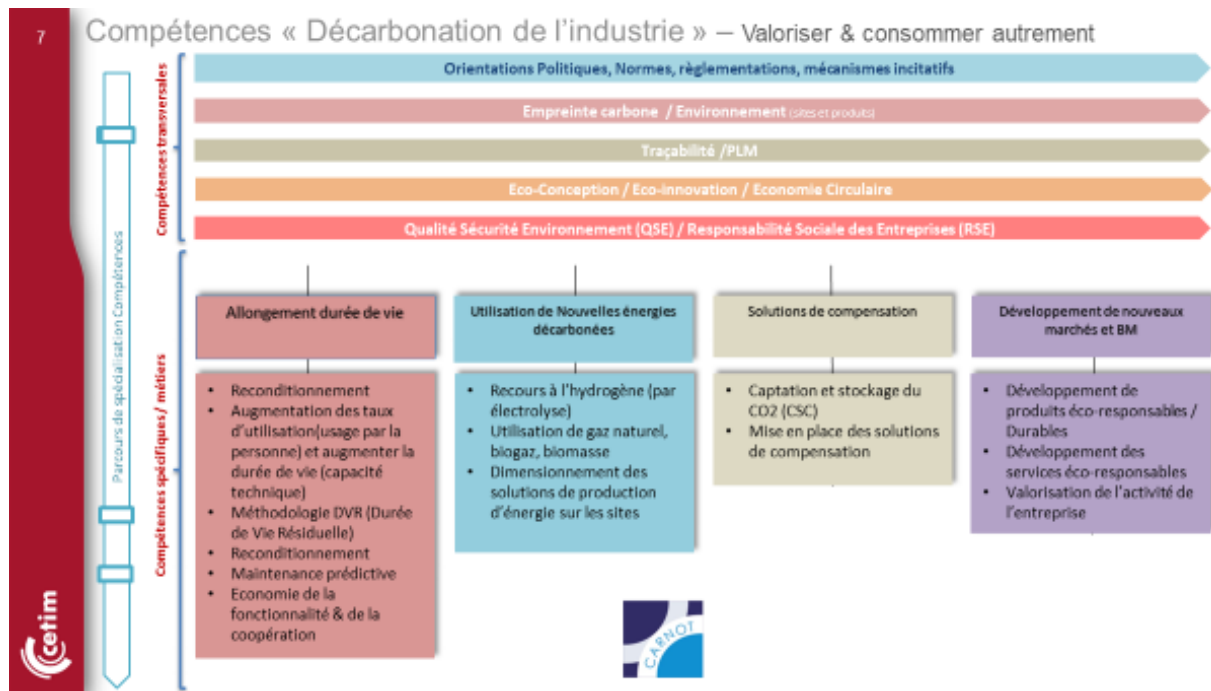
7

Compétences « Décarbonation de l'industrie » – Valoriser & consommer autrement

Parcours de spécialisation Compétences

Compétences transversales

Orientations Politiques, Normes, règlementations, mécanismes incitatifs

Empreinte carbone / Environnement (sites et produits)

Traçabilité /PLM

Eco-Conception / Eco-innovation / Economie Circulaire

Qualité Sécurité Environnement (QSE) / Responsabilité Sociale des Entreprises (RSE)

Compétences spécifiques / métiers

Allongement durée de vie

- Reconditionnement
- Augmentation des taux d'utilisation(usage par la personne) et augmenter la durée de vie (capacité technique)
- Méthodologie DVR (Durée de Vie Résiduelle)
- Reconditionnement
- Maintenance prédictive
- Economie de la fonctionnalité & de la coopération

Utilisation de Nouvelles énergies décarbonées

- Recours à l'hydrogène (par électrolyse)
- Utilisation de gaz naturel, biogaz, biomasse
- Dimensionnement des solutions de production d'énergie sur les sites

Solutions de compensation

- Captation et stockage du CO2 (CSC)
- Mise en place des solutions de compensation

Développement de nouveaux marchés et BM

- Développement de produits éco-responsables / Durables
- Développement des services éco-responsables
- Valorisation de l'activité de l'entreprise

CARNOT

cetim